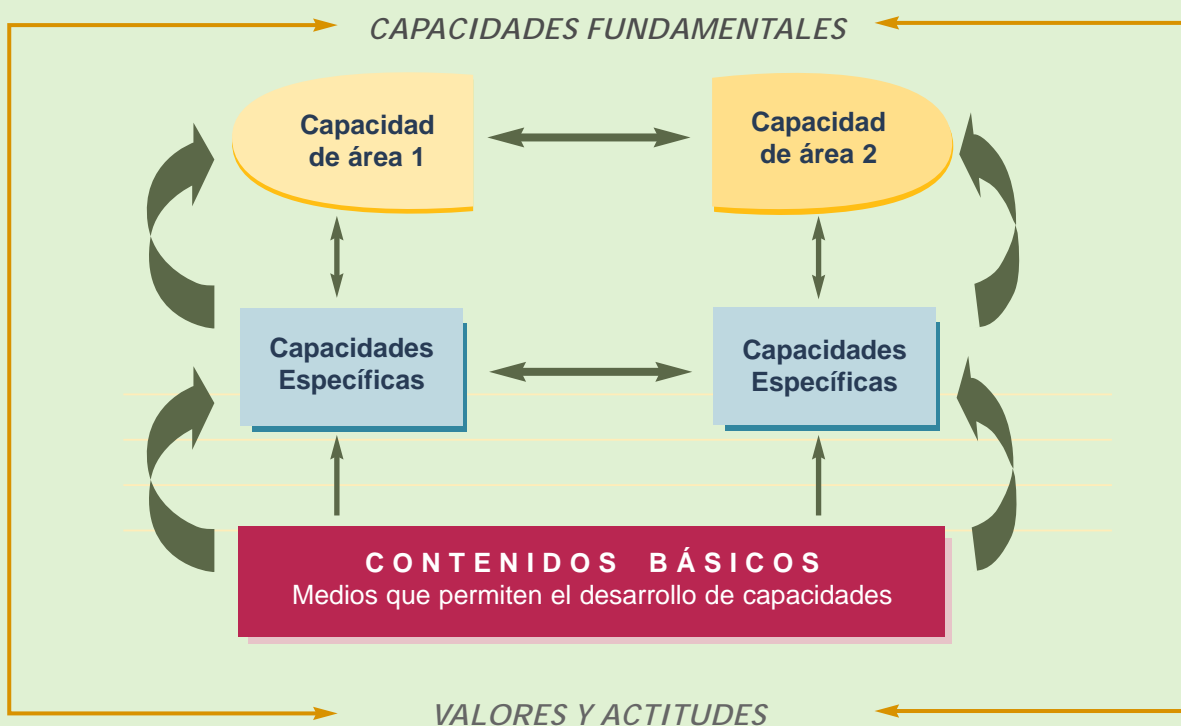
CAPACIDADES FUNDAMENTALES

Capacidad de área 1

Capacidad de área 2

Capacidades Específicas

Capacidades Específicas

CONTENIDOS BÁSICOS
Medios que permiten el desarrollo de capacidades

VALORES Y ACTITUDES